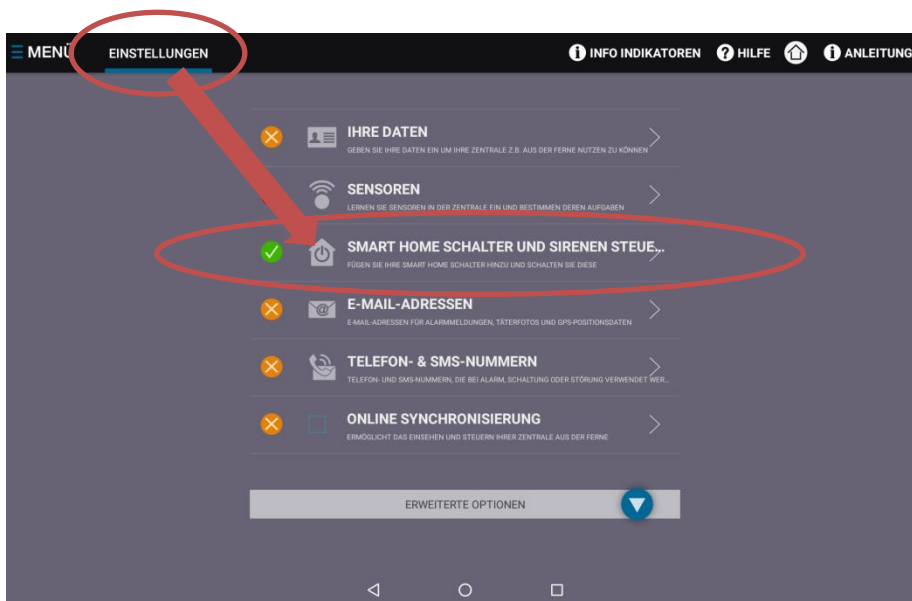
MENÜ EINSTELLUNGEN

INFO INDIKATOREN HILFE ANLEITUNG

IHRE DATEN
GEBEN SIE IHRE DATEN EIN UM IHRE ZENTRALE Z.B. AUS DER FERNE NUTZEN ZU KÖNNEN

SENSOREN
LERNEN SIE SENSOREN IN DER ZENTRALE EIN UND BESTIMMEN DEREN AUFGABEN

SMART HOME SCHALTER UND SIRENEN STEUE...
FÜGEN SIE IHRE SMART HOME SCHALTER HINZU UND SCHALTEN SIE DIESE

E-MAIL-ADRESSEN
E-MAIL-ADRESSEN FÜR ALARMMELDUNGEN, TÄTERFOTOS UND GPS-POSITIONSDATEN

TELEFON- & SMS-NUMMERN
TELEFON- UND SMS-NUMMERN, DIE BEI ALARM, SCHALTUNG ODER STÖRUNG VERWENDET WER...

ONLINE SYNCHRONISIERUNG
ERMÖGLICHT DAS EINSEHEN UND STEUERN IHRER ZENTRALE AUS DER FERNE

ERWEITERTE OPTIONEN